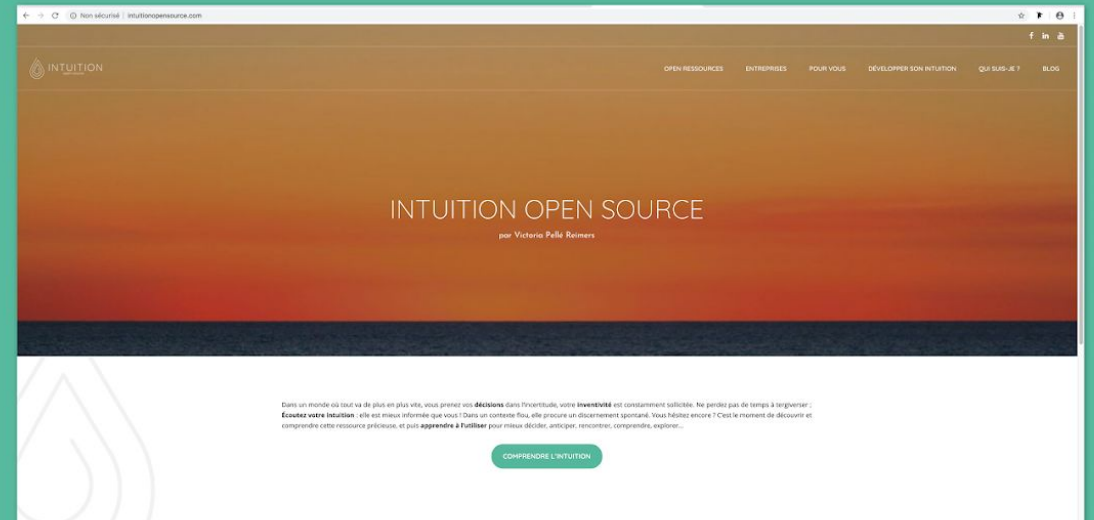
Non sécurisé | intuitionopensource.com

INTUITION

OPEN RESSOURCES ENTREPRISES POUR VOUS DÉVELOPPER SON INTUITION QUI SUIS-JE ? BLOG

INTUITION OPEN SOURCE

par Victoria Pellé Reimers

Dans un monde où tout va de plus en plus vite, vous prenez vos **décisions** dans l'incertitude, votre **inventivité** est constamment sollicitée. Ne perdez pas de temps à tergiverser : **Écoutez votre intuition** : elle est mieux informée que vous ! Dans un contexte flou, elle procure un discernement spontané. Vous hésitez encore ? C'est le moment de découvrir et comprendre cette ressource précieuse, et puis **apprendre à l'utiliser** pour mieux décider, anticiper, rencontrer, comprendre, explorer...

COMPRENDRE L'INTUITION